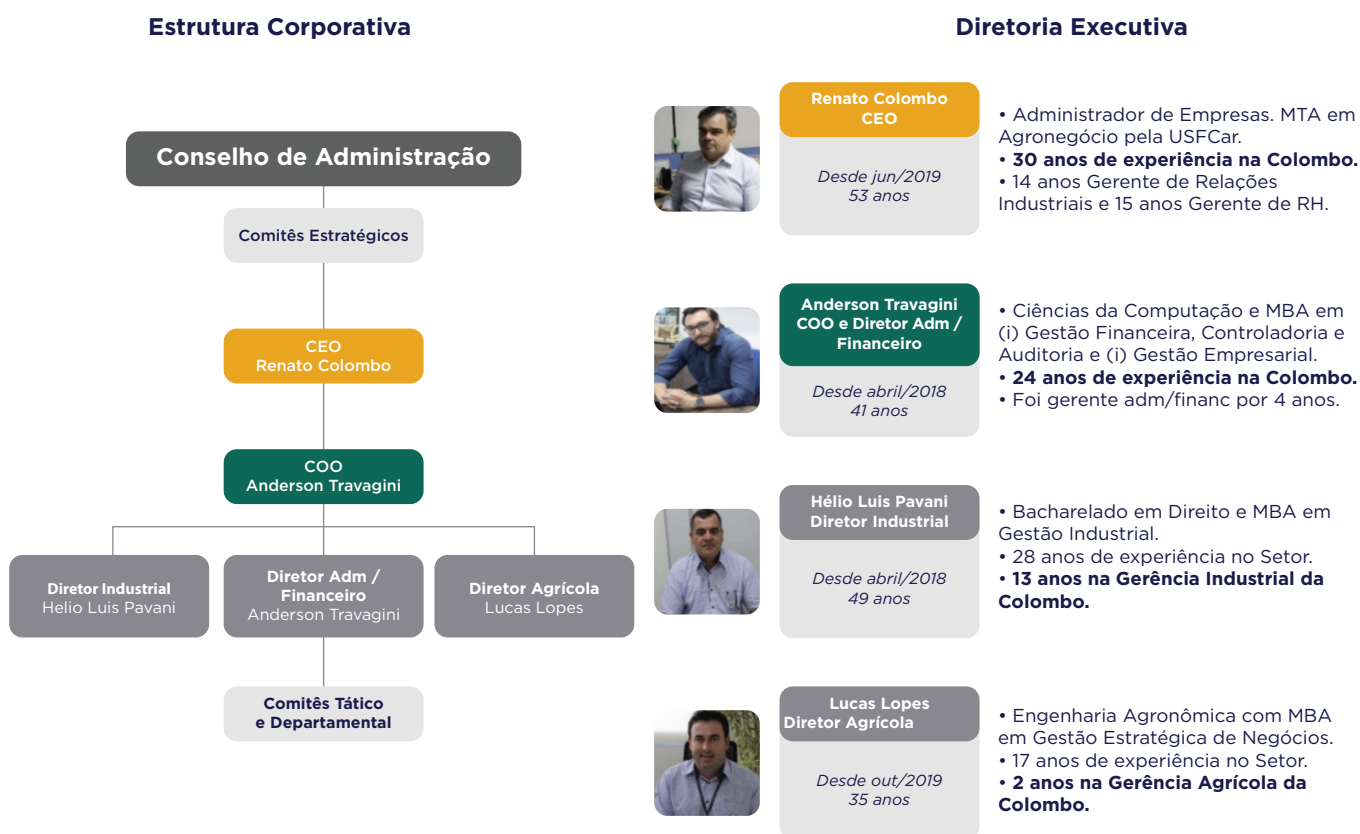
Estrutura Corporativa

Conselho de Administração

Comitês Estratégicos

CEO
Renato Colombo

COO
Anderson Travagini

Diretor Industrial
Helio Luis Pavani

Diretor Adm / Financeiro
Anderson Travagini

Diretor Agrícola
Lucas Lopes

Comitês Tático e Departamental

Diretoria Executiva

Renato Colombo
CEO

Desde jun/2019
53 anos

• Administrador de Empresas. MTA em Agronegócio pela USFCar.
• **30 anos de experiência na Colombo.**
• 14 anos Gerente de Relações Industriais e 15 anos Gerente de RH.

Anderson Travagini
COO e Diretor Adm / Financeiro

Desde abril/2018
41 anos

• Ciências da Computação e MBA em (i) Gestão Financeira, Controladoria e Auditoria e (i) Gestão Empresarial.
• **24 anos de experiência na Colombo.**
• Foi gerente adm/financ por 4 anos.

Hélio Luis Pavani
Diretor Industrial

Desde abril/2018
49 anos

• Bacharelado em Direito e MBA em Gestão Industrial.
• 28 anos de experiência no Setor.
• **13 anos na Gerência Industrial da Colombo.**

Lucas Lopes
Diretor Agrícola

Desde out/2019
35 anos

• Engenharia Agronômica com MBA em Gestão Estratégica de Negócios.
• 17 anos de experiência no Setor.
• **2 anos na Gerência Agrícola da Colombo.**